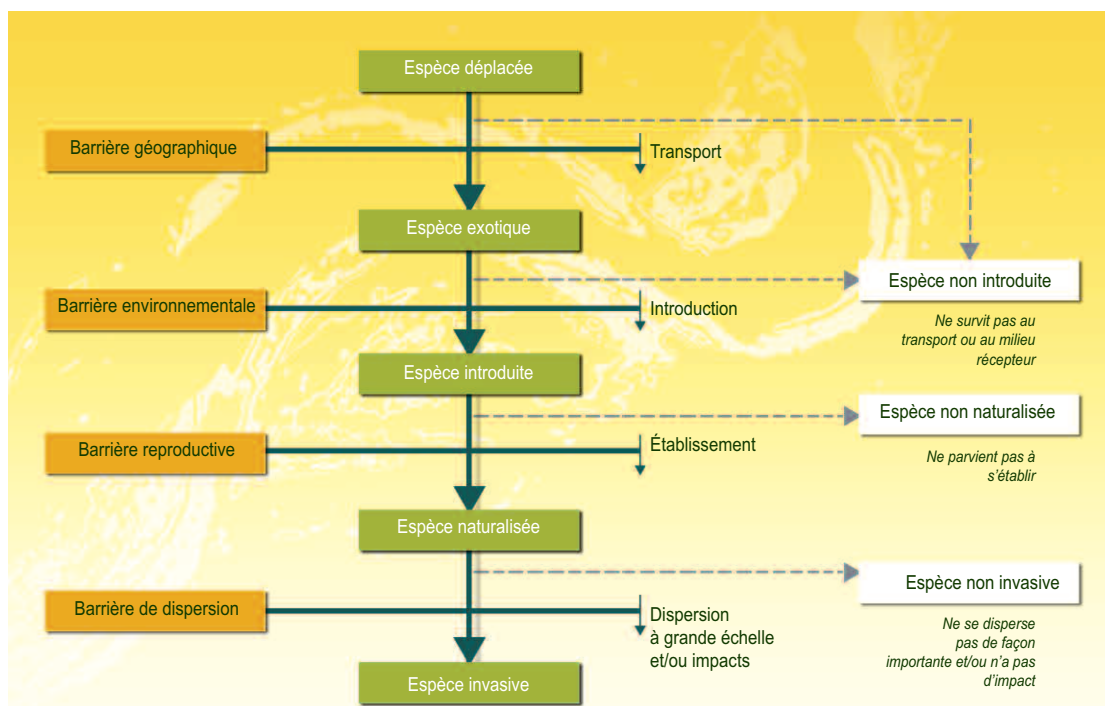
Espèce déplacée

Barrière géographique

Transport

Espèce exotique

Espèce non introduite

Barrière environnementale

Introduction

Ne survit pas au transport ou au milieu récepteur

Espèce introduite

Espèce non naturalisée

Barrière reproductive

Établissement

Ne parvient pas à s'établir

Espèce naturalisée

Espèce non invasive

Barrière de dispersion

Dispersion à grande échelle et/ou impacts

Ne se disperse pas de façon importante et/ou n'a pas d'impact

Espèce invasive